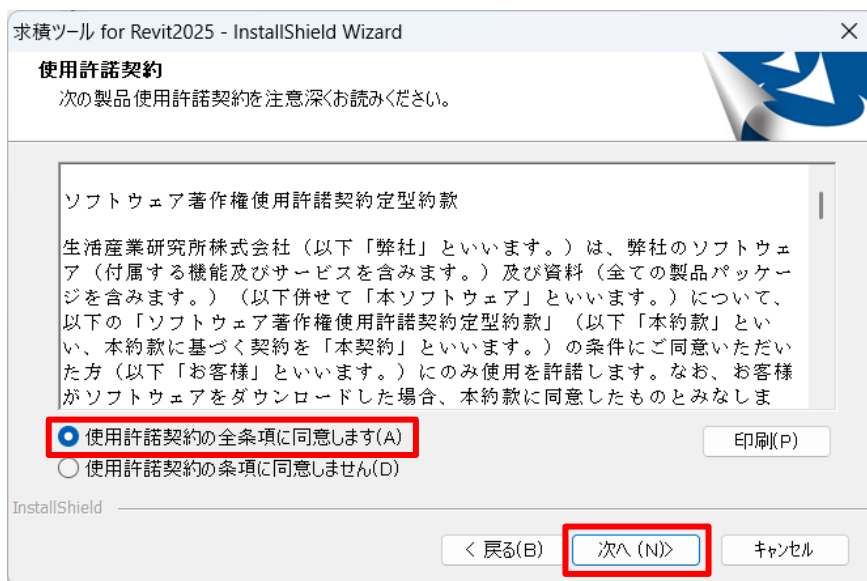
求積ツール for Revit2025 - InstallShield Wizard

使用許諾契約
次の製品使用許諾契約を注意深くお読みください。

ソフトウェア著作権使用許諾契約定型約款

生活産業研究所株式会社（以下「弊社」といいます。）は、弊社のソフトウェア（付属する機能及びサービスを含みます。）及び資料（全ての製品パッケージを含みます。）（以下併せて「本ソフトウェア」といいます。）について、以下の「ソフトウェア著作権使用許諾契約定型約款」（以下「本約款」といい、本約款に基づく契約を「本契約」といいます。）の条件にご同意いただいた方（以下「お客様」といいます。）にのみ使用を許諾します。なお、お客様がソフトウェアをダウンロードした場合、本約款に同意したものとみなしま

使用許諾契約の全条項に同意します(A)
使用許諾契約の条項に同意しません(D)
印刷(P)

InstallShield

< 戻る(B)
次へ (N)>
キャンセル